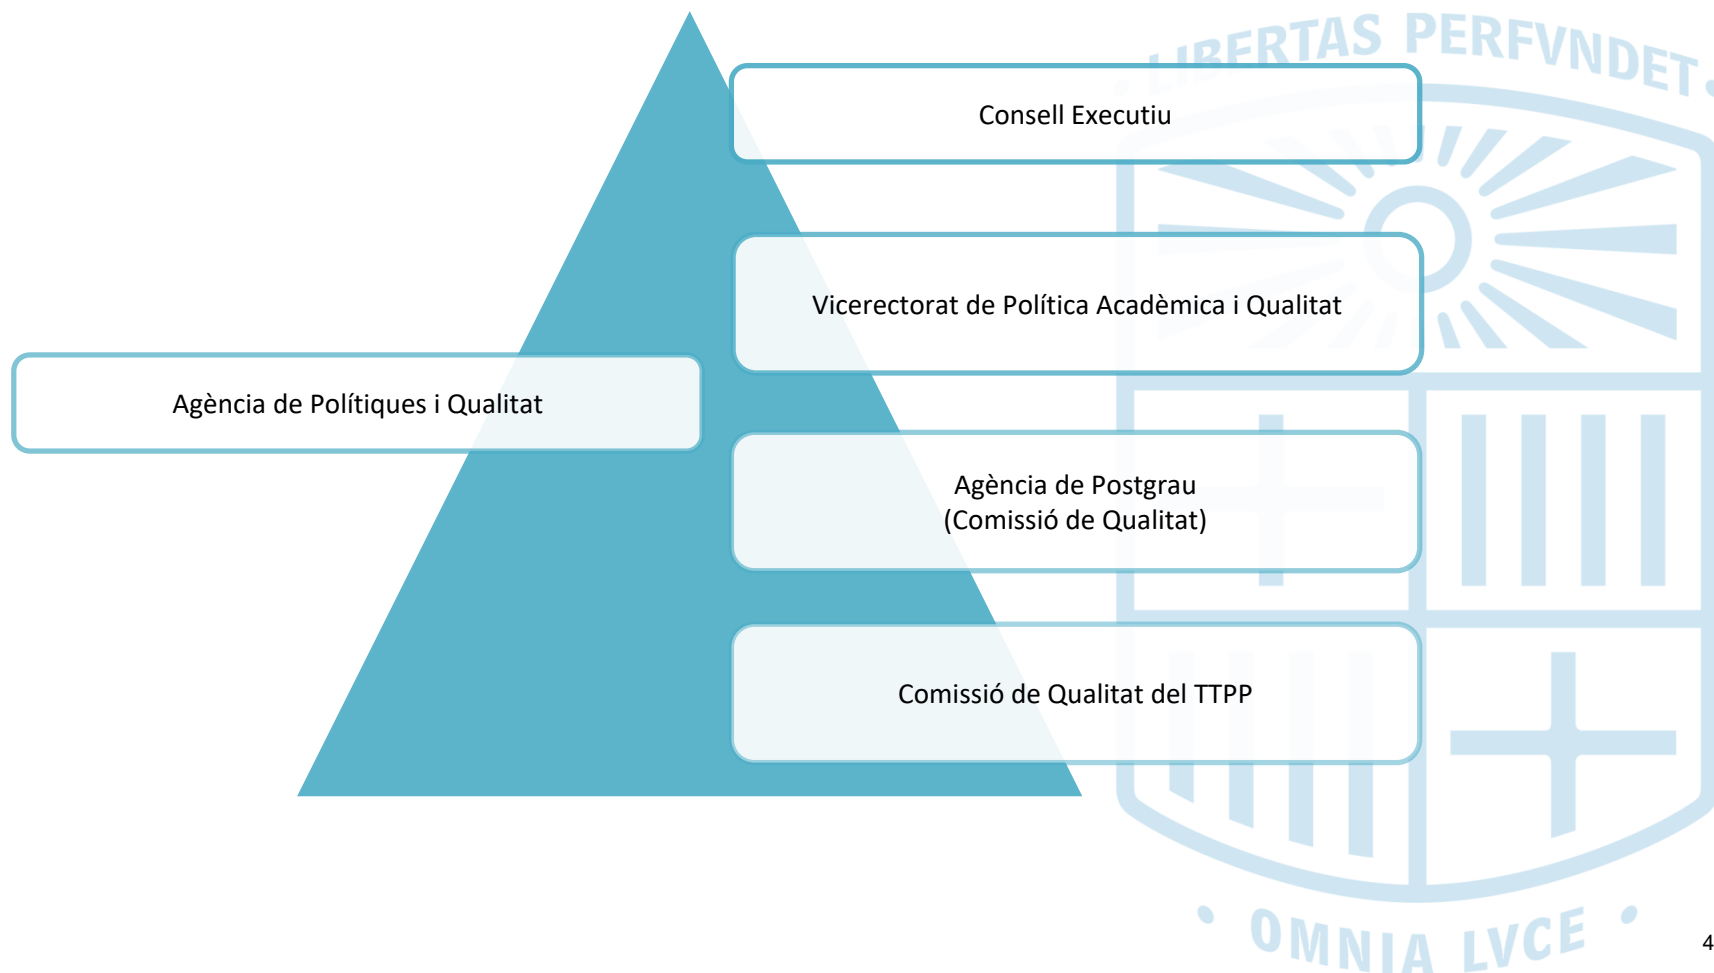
Consell Executiu

Vicerectorat de Política Acadèmica i Qualitat

Agència de Polítiques i Qualitat

Agència de Postgrau
(Comissió de Qualitat)

Comissió de Qualitat del TTPP

LIBERTAS PERFVNDET

OMNIA LVCE

4